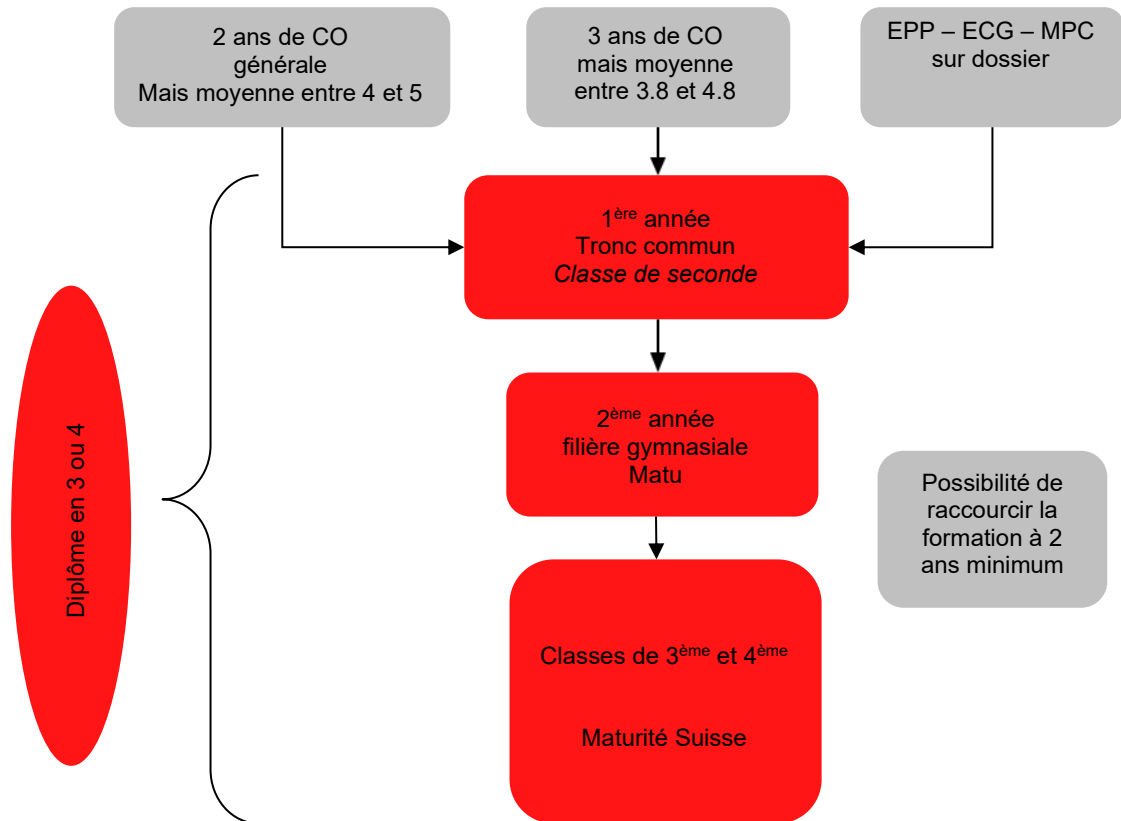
2 ans de CO générale Mais moyenne entre 4 et 5

3 ans de CO mais moyenne entre 3.8 et 4.8

EPP – ECG – MPC sur dossier

1$^{ère}$ année
Tronc commun
*Classe de seconde*

2$^{ème}$ année
filière gymnasiale
Matu

Possibilité de raccourcir la formation à 2 ans minimum

Diplôme en 3 ou 4

Classes de 3$^{ème}$ et 4$^{ème}$

Maturité Suisse